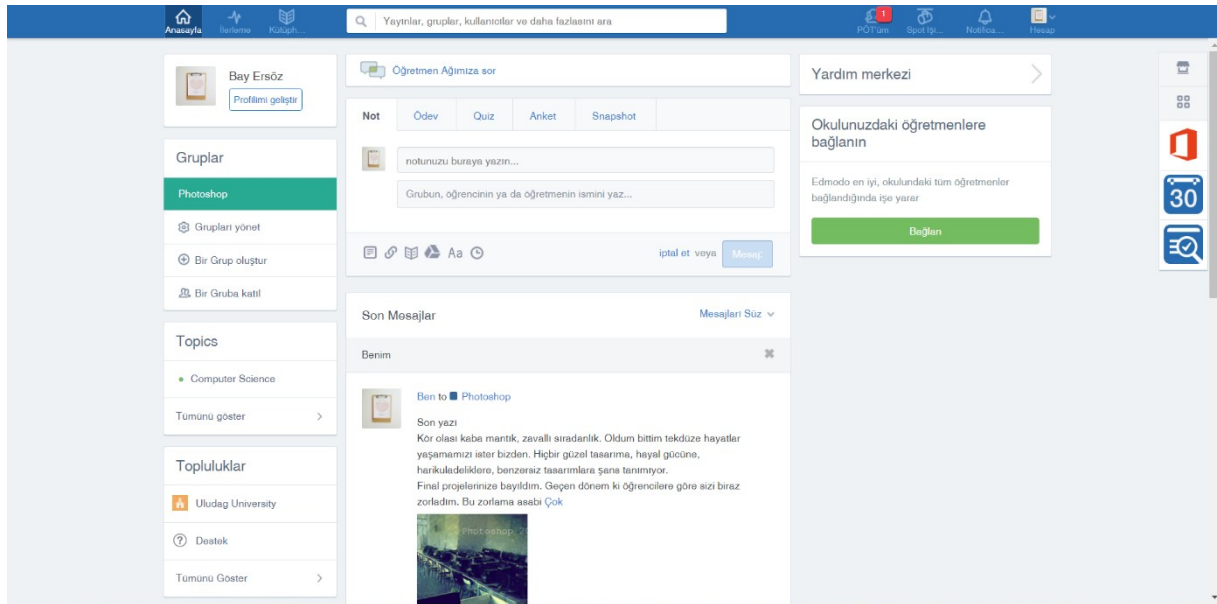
Anasayfa İlerleme Kütüph...

Yayınlar, gruplar, kullanıcılar ve daha fazlasını ara

1 PÖT'üm Spot Işı... Notifica... Hesap

Bay Ersöz
Profilimi geliştir

Gruplar
Photoshop
Grupları yönet
Bir Grup oluştur
Bir Gruba katıl

Topics
Computer Science
Tümünü göster

Topluluklar
Uludag University
Destek
Tümünü Göster

Öğretmen Ağımıza sor

Not | Ödev | Quiz | Anket | Snapshot

notunuzu buraya yazın...
Grubun, öğrencinin ya da öğretmenin ismini yaz...

Aa
iptal et veya Mesaj

Son Mesajlar
Mesajları Süz

Benim

Ben to Photoshop

Son yazı
Kör olası kaba mantık, zavallı sıradanlık. Oldum bittim tekdüze hayatlar yaşamamızı ister bizden. Hiçbir güzel tasarıma, hayal gücüne, harikuladeliklere, benzersiz tasarımlara şans tanımıyor.
Final projelerinize bayıldım. Geçen dönem ki öğrencilere göre sizi biraz zorladım. Bu zorlama asabi Çok

Photoshop 2

Yardım merkezi

Okulunuzdaki öğretmenlere bağlanın

Edmodo en iyi, okulundaki tüm öğretmenler bağlandığında işe yarar

Bağlan

30